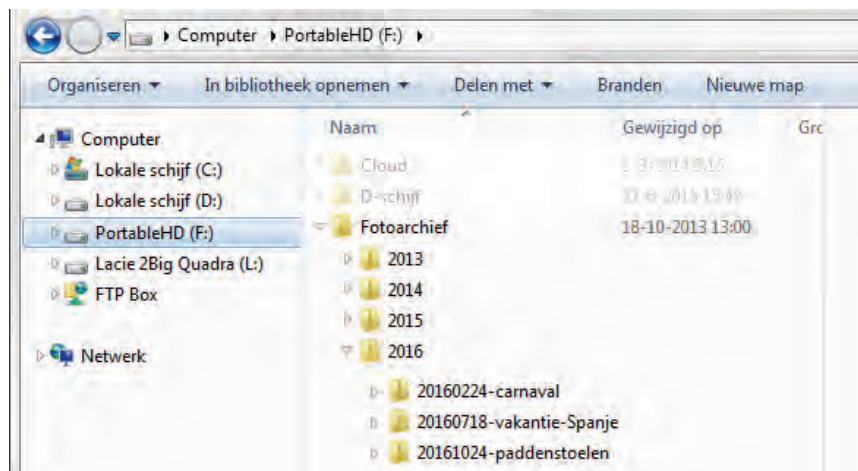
▸ Computer ▸ PortableHD (F:) ▸

Organiseren ▾ In bibliotheek opnemen ▾ Delen met ▾ Branden Nieuwe map

Computer
Lokale schijf (C:)
Lokale schijf (D:)
PortableHD (F:)
Lacie 2Big Quadra (L:)
FTP Box

Netwerk

| Naam | Gewijzigd op | Grc |
|---|---|---|
| Cloud | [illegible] | |
| D-schijf | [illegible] | |
| Fotoarchief | 18-10-2013 13:00 | |
| 2013 | | |
| 2014 | | |
| 2015 | | |
| 2016 | | |
| 20160224-carnaval | | |
| 20160718-vakantie-Spanje | | |
| 20161024-paddenstoelen | | |